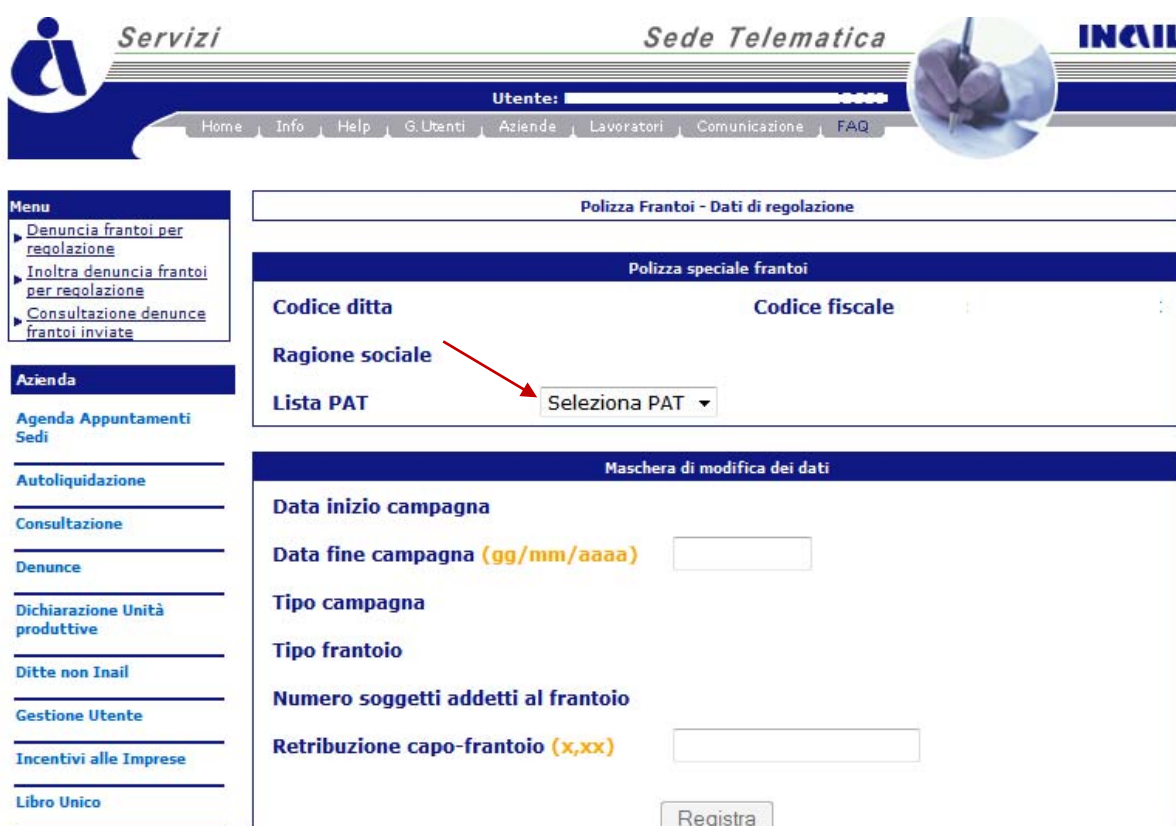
Servizi

Sede Telematica

INAIL

Utente: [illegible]

Home | Info | Help | G.Utenti | Aziende | Lavoratori | Comunicazione | FAQ

Menu
Denuncia frantoi per regolazione
Inoltra denuncia frantoi per regolazione
Consultazione denunce frantoi inviate

Azienda
Agenda Appuntamenti Sedi
Autoliquidazione
Consultazione
Denunce
Dichiarazione Unità produttive
Ditte non Inail
Gestione Utente
Incentivi alle Imprese
Libro Unico

Polizza Frantoi - Dati di regolazione

Polizza speciale frantoi

Codice ditta

Codice fiscale

Ragione sociale

Lista PAT Seleziona PAT

Maschera di modifica dei dati

Data inizio campagna

Data fine campagna (gg/mm/aaaa)

Tipo campagna

Tipo frantoio

Numero soggetti addetti al frantoio

Retribuzione capo-frantoio (x,xx)

Registra